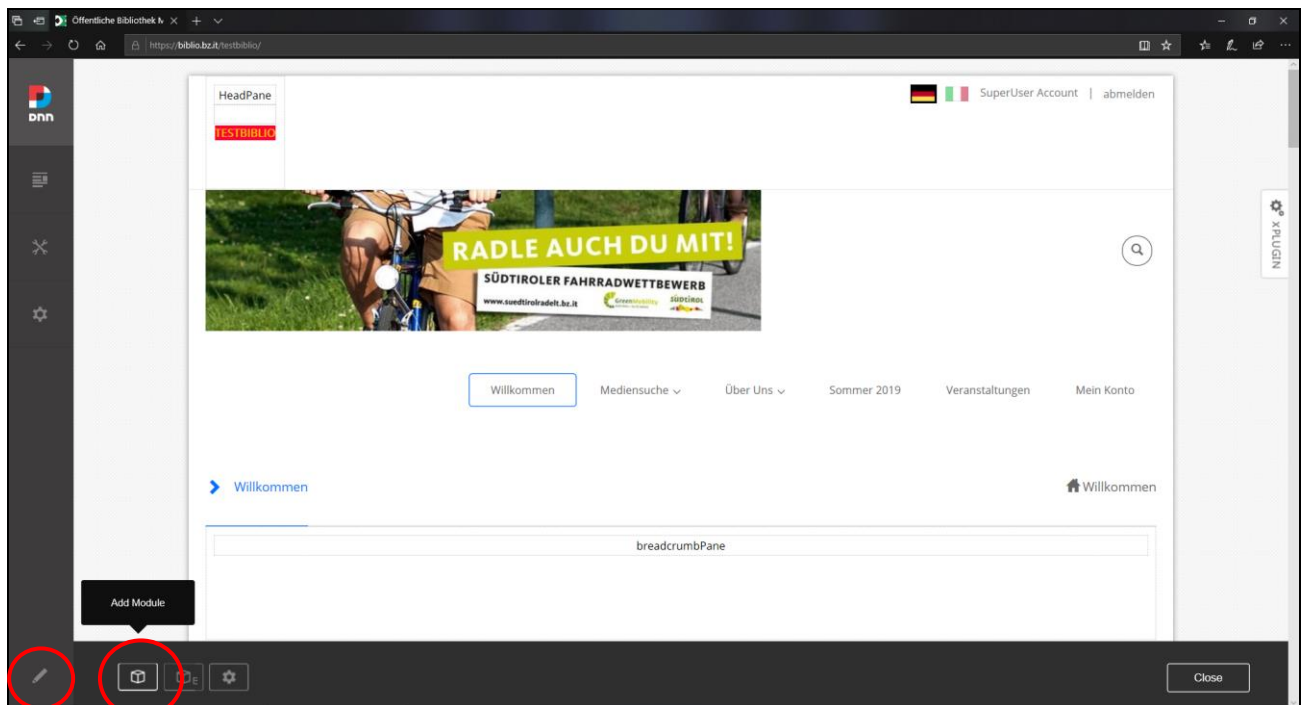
Öffentliche Bibliothek N ×

https://biblio.bz.it/testbiblio/

DNN

HeadPane

TESTBIBLIO

SuperUser Account | abmelden

RADLE AUCH DU MIT!

SÜDTIROLER FAHRRADWETTBEWERB

www.suedtirolradelt.bz.it

Green Mobility

SÜDTIROL

XPLUGIN

Willkommen

Mediensuche

Über Uns

Sommer 2019

Veranstaltungen

Mein Konto

Willkommen

Willkommen

breadcrumbPane

Add Module

Close